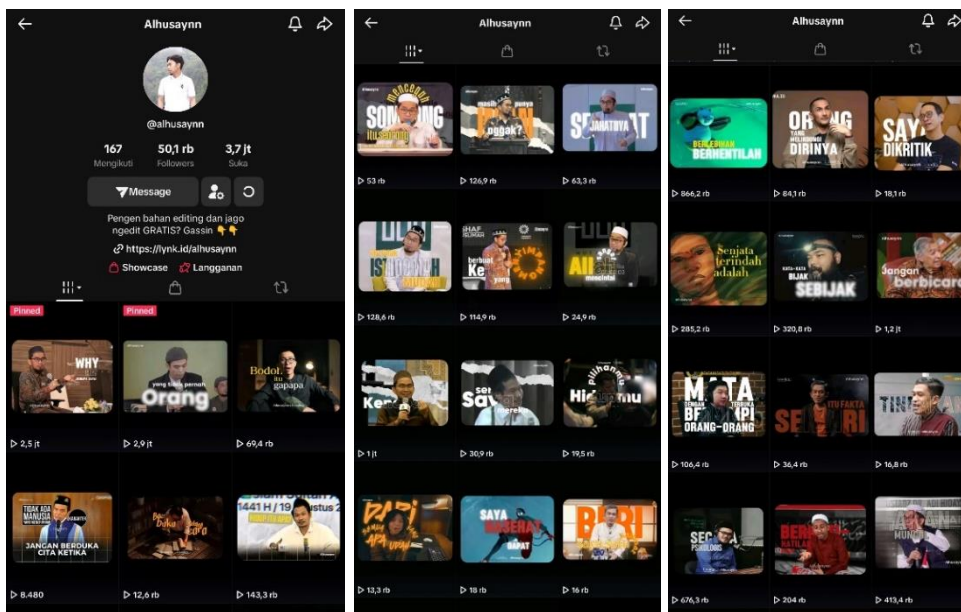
Alhusaynn

@alhusaynn

167 Mengikuti
50,1 rb Followers
3,7 jt Suka

Message

Pengen bahan editing dan jago ngedit GRATIS? Gassin 👇👇
https://lynk.id/alhusaynn
Showcase
Langganan

Pinned
WHY
▷ 2,5 jt

Pinned
yang tidak pernah Orang
▷ 2,9 jt

Bodoh, itu gapapa
▷ 69,4 rb

TIDAK ADA MANUSIA
JANGAN BERDUKA CITA KETIKA
▷ 8.480

Duka
▷ 12,6 rb

1441 H / 19
▷ 143,3 rb

Alhusaynn

SOMBONG
▷ 53 rb

masih ngga?
▷ 126,9 rb

SE JAMATNYA AT
▷ 63,3 rb

ISTIQOMAH
▷ 128,6 rb

berbuat Ke yang
▷ 114,9 rb

All
▷ 24,9 rb

Ker
▷ 1 jt

se Sa mereka
▷ 30,9 rb

Pilihanmu Hidupmu
▷ 19,5 rb

▷ 13,3 rb

SAYA BERSERAH DAPAT
▷ 18 rb

▷ 16 rb

Alhusaynn

BERHENTILAH
▷ 866,2 rb

ORANG DIRINYA
▷ 84,1 rb

SAYA DIKRITIK
▷ 18,1 rb

Senjata terindah adalah
▷ 285,2 rb

KATA-KATA BIJAK SEBIJAK
▷ 320,8 rb

Jangan berbicara
▷ 1,2 jt

MATA BERMIMPI ORANG-ORANG
▷ 106,4 rb

SE RI
▷ 36,4 rb

TIN
▷ 16,8 rb

SECARA PSIKOLOGIS
▷ 676,3 rb

BERHENTI
▷ 204 rb

MUNGKIN
▷ 413,4 rb